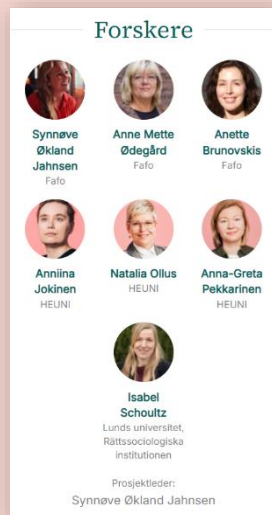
Forskere

Synnøve Økland Jahnsen
Fafo

Anne Mette Ødegård
Fafo

Anette Brunovskis
Fafo

Anniina Jokinen
HEUNI

Natalia Ollus
HEUNI

Anna-Greta Pekkarinen
HEUNI

Isabel Schoultz
Lunds universitet, Rättssociologiska institutionen

Prosjektleder:
Synnøve Økland Jahnsen